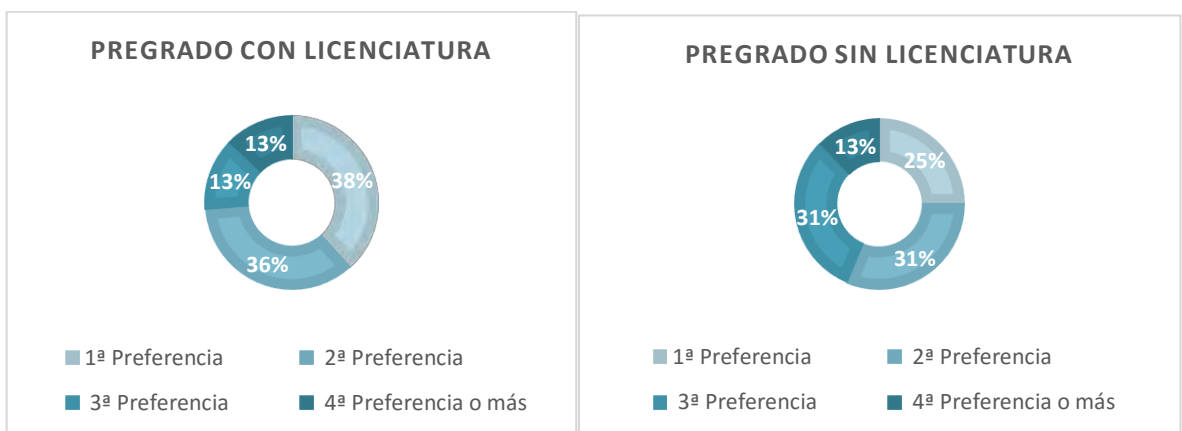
PREGRADO CON LICENCIATURA

13%
13%
38%
36%

1ª Preferencia
2ª Preferencia
3ª Preferencia
4ª Preferencia o más

PREGRADO SIN LICENCIATURA

13%
25%
31%
31%

1ª Preferencia
2ª Preferencia
3ª Preferencia
4ª Preferencia o más